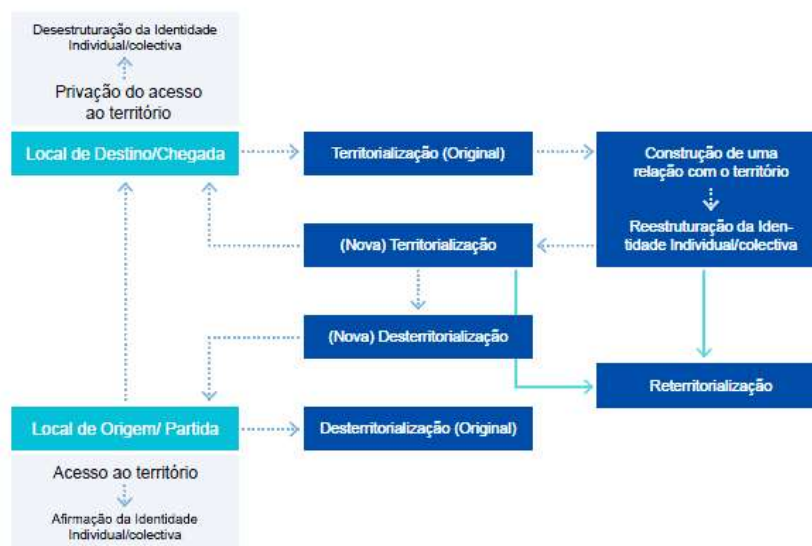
Desestruturação da Identidade Individual/colectiva

Privação do acesso ao território

Local de Destino/Chegada

Territorialização (Original)

Construção de uma relação com o território

Reestruturação da Identidade Individual/colectiva

(Nova) Territorialização

(Nova) Desterritorialização

Reterritorialização

Local de Origem/ Partida

Desterritorialização (Original)

Acesso ao território

Afirmação da Identidade Individual/colectiva